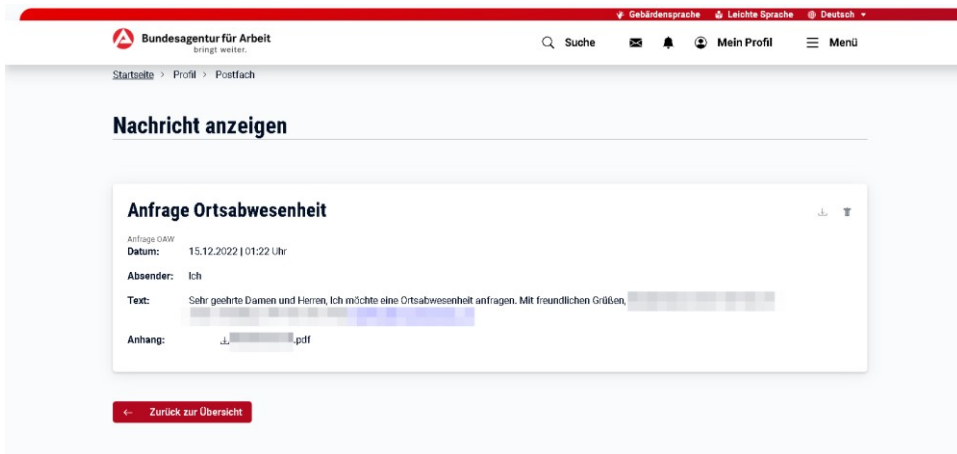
Gebärdensprache Leichte Sprache Deutsch

Bundesagentur für Arbeit
bringt weiter.

Suche Mein Profil Menü

Startseite > Profil > Postfach

Nachricht anzeigen

Anfrage Ortsabwesenheit

Anfrage OAW
Datum: 15.12.2022 | 01:22 Uhr

Absender: Ich

Text: Sehr geehrte Damen und Herren, Ich möchte eine Ortsabwesenheit anfragen. Mit freundlichen Grüßen, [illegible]

Anhang: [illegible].pdf

← Zurück zur Übersicht